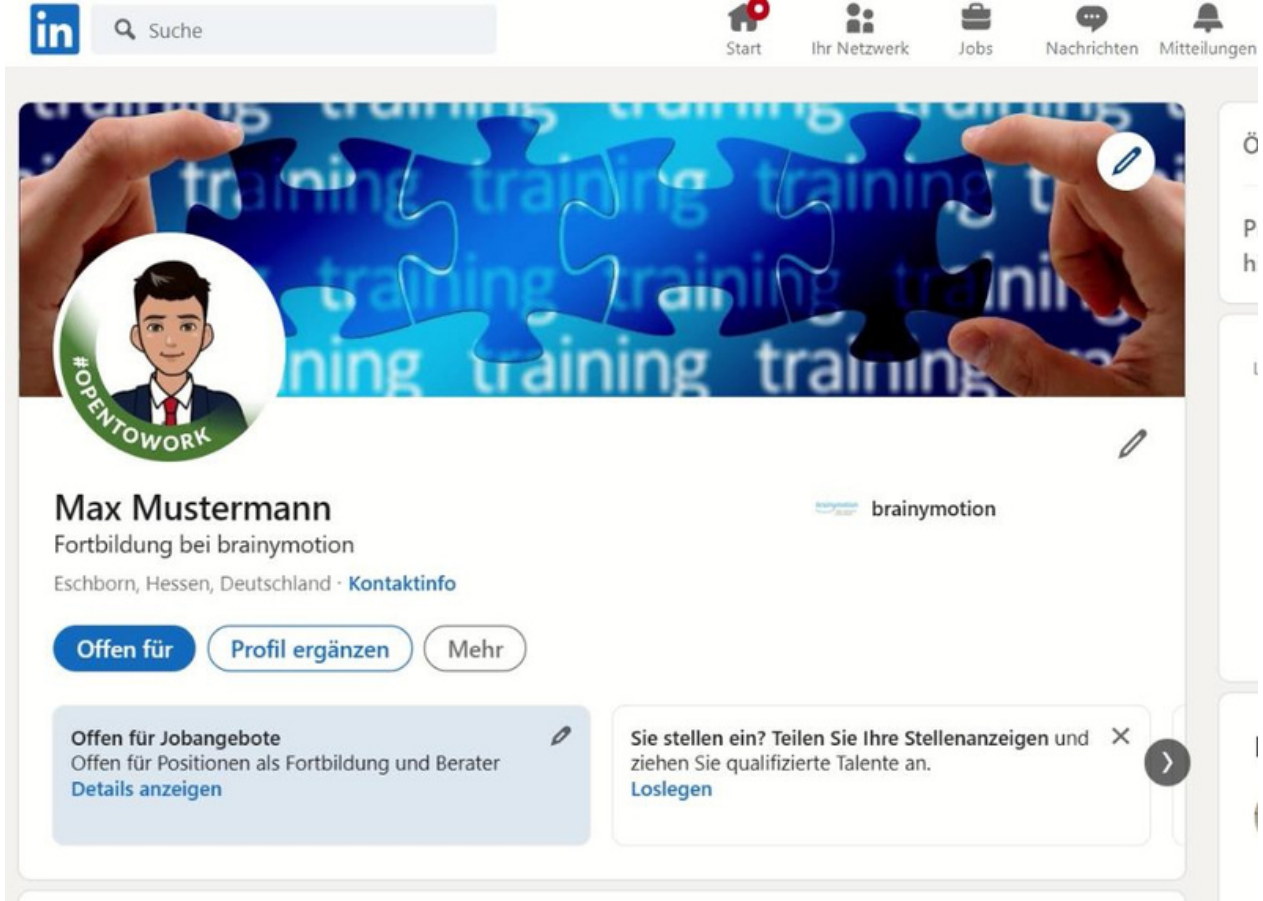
in Suche

Start Ihr Netzwerk Jobs Nachrichten Mitteilungen

training training training training
training training training
training training training

#OPENTOWORK

Max Mustermann
Fortbildung bei brainymotion
Eschborn, Hessen, Deutschland · Kontaktinfo

brainymotion

Offen für Profil ergänzen Mehr

Offen für Jobangebote
Offen für Positionen als Fortbildung und Berater
Details anzeigen

Sie stellen ein? Teilen Sie Ihre Stellenanzeigen und ziehen Sie qualifizierte Talente an.
Loslegen

Ö
P
h